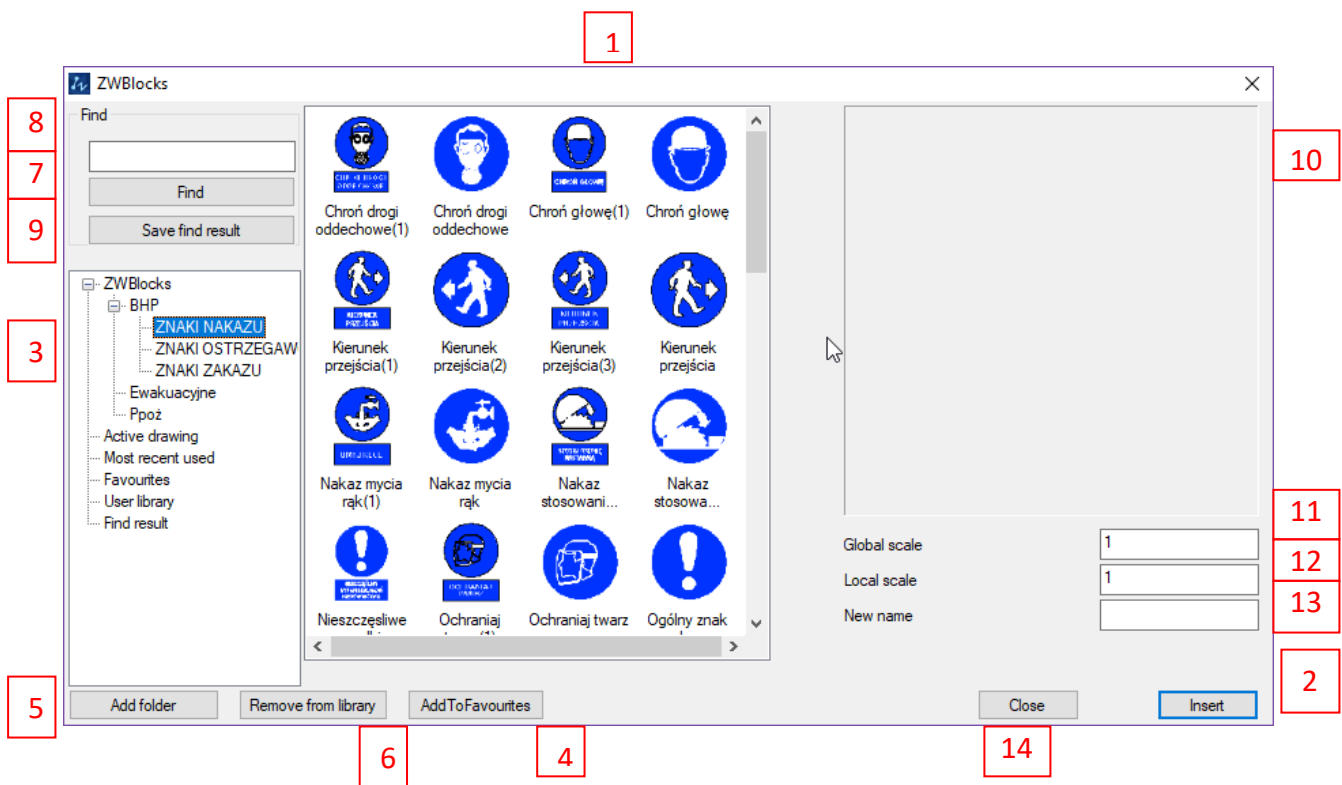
1

ZWBlocks

8
Find

7
Find

9
Save find result

3

ZWBlocks
BHP
ZNAKI NAKAZU
ZNAKI OSTRZEGAW
ZNAKI ZAKAZU
Ewakuacyjne
Ppoż
Active drawing
Most recent used
Favourites
User library
Find result

Chroń drogi oddechowe(1)
Chroń drogi oddechowe
Chroń głowę(1)
Chroń głowę
Kierunek przejścia(1)
Kierunek przejścia(2)
Kierunek przejścia(3)
Kierunek przejścia
Nakaz mycia rąk(1)
Nakaz mycia rąk
Nakaz stosowani...
Nakaz stosowa...
Nieszczęśliwe
Ochraniaj
Ochraniaj twarz
Ogólny znak

10

11
Global scale
1
12
Local scale
1
13
New name

2

5
Add folder
Remove from library
AddToFavourites
Close
Insert

6
4
14